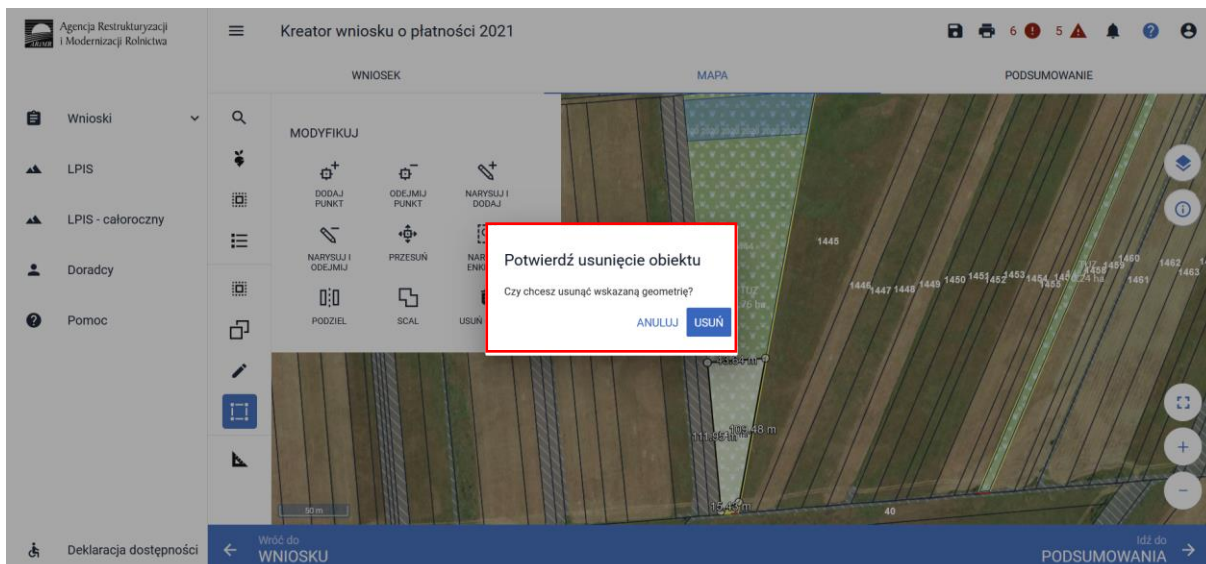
Agencja Restrukturyzacji i Modernizacji Rolnictwa

Kreator wniosku o płatności 2021

6 5

WNIOSEK

MAPA

PODSUMOWANIE

Wnioski

LPIS

LPIS - całoroczny

Doradcy

Pomoc

MODYFIKUJ

DODAJ PUNKT

ODEJMIJ PUNKT

NARYSUJ I DODAJ

NARYSUJ I ODEJMIJ

PRZESUŃ

NAR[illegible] ENK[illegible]

PODZIEL

SCAL

USUŃ

Potwierdź usunięcie obiektu

Czy chcesz usunąć wskazaną geometrię?

ANULUJ USUŃ

1445

1446 1447 1448 1449 1450 1451 1452 1453 1454 1455 1456 1457 1458 1459 1460 1461 1462 1463

50 m

40

Deklaracja dostępności

Wróć do
WNIOSKU

Idź do
PODSUMOWANIA